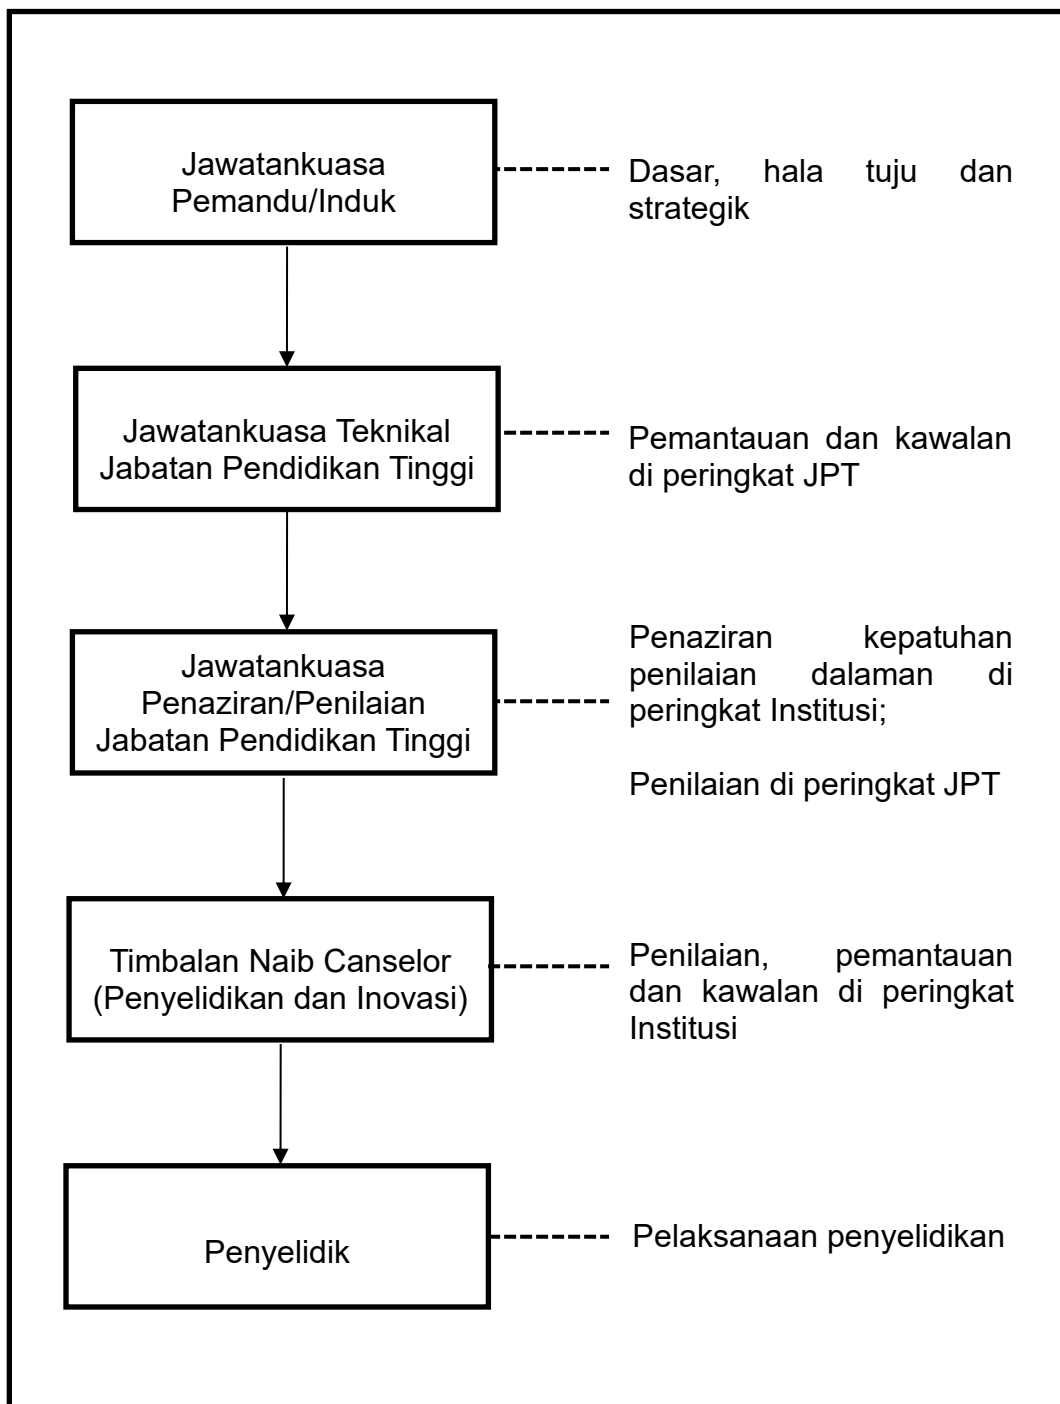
Jawatankuasa Pemandu/Induk

Dasar, hala tuju dan strategik

Jawatankuasa Teknikal Jabatan Pendidikan Tinggi

Pemantauan dan kawalan di peringkat JPT

Jawatankuasa Penaziran/Penilaian Jabatan Pendidikan Tinggi

Penaziran kepatuhan penilaian dalaman di peringkat Institusi;

Penilaian di peringkat JPT

Timbalan Naib Canselor (Penyelidikan dan Inovasi)

Penilaian, pemantauan dan kawalan di peringkat Institusi

Penyelidik

Pelaksanaan penyelidikan